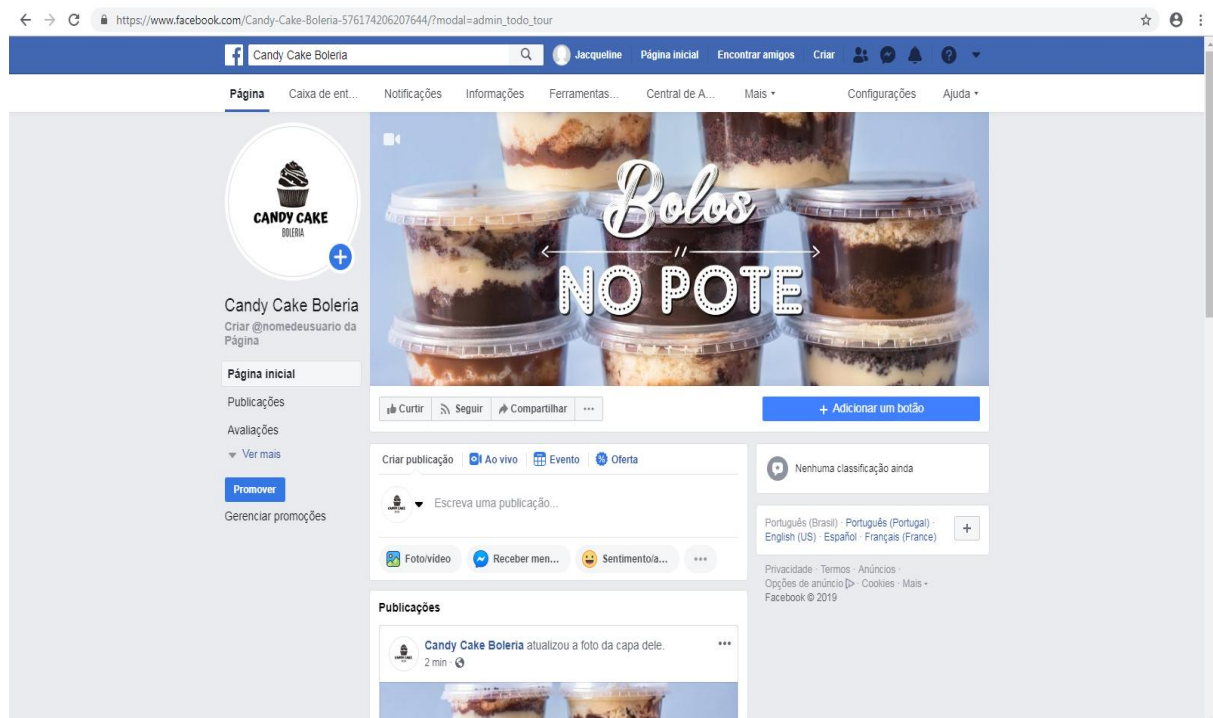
https://www.facebook.com/Candy-Cake-Boleria-576174206207644/?modal=admin_todo_tour

Candy Cake Boleria

Jacqueline Página inicial Encontrar amigos Criar

Página Caixa de ent... Notificações Informações Ferramentas... Central de A... Mais ▾ Configurações Ajuda ▾

CANDY CAKE
BOLERIA

Bolos
NO POTE

Candy Cake Boleria
Criar @nomedeusuario da Página

Página inicial
Publicações
Avaliações
Ver mais
Promover
Gerenciar promoções

Curtir Seguir Compartilhar ···

+ Adicionar um botão

Criar publicação Ao vivo Evento Oferta

Escreva uma publicação...

Foto/vídeo Receber men... Sentimento/a... ···

Nenhuma classificação ainda

Português (Brasil) · Português (Portugal) · English (US) · Español · Français (France)

+

Privacidade · Termos · Anúncios · Opções de anúncio · Cookies · Mais ▾
Facebook © 2019

Publicações

Candy Cake Boleria atualizou a foto da capa dele.
2 min ·